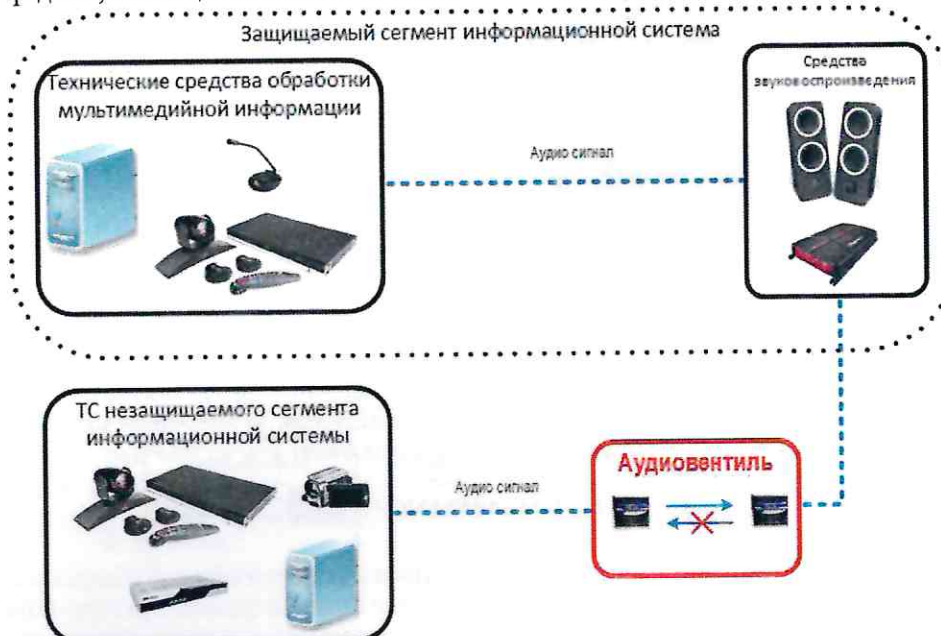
Защищаемый сегмент информационной система

Технические средства обработки мультимедийной информации

Средства звуковоспроизведения

Аудио сигнал

ТС незащищаемого сегмента информационной системы

Аудио сигнал

Аудиовентиль